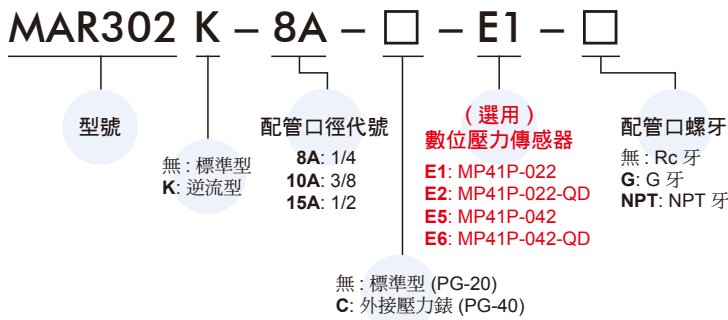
MAR302 K – 8A – □ – E1 – □

型號

無 : 標準型
K: 逆流型

配管口徑代號
8A: 1/4
10A: 3/8
15A: 1/2

無 : 標準型 (PG-20)
C: 外接壓力錶 (PG-40)

（選用）
數位壓力傳感器
E1: MP41P-022
E2: MP41P-022-QD
E5: MP41P-042
E6: MP41P-042-QD

配管口螺牙
無 : Rc 牙
G: G 牙
NPT: NPT 牙